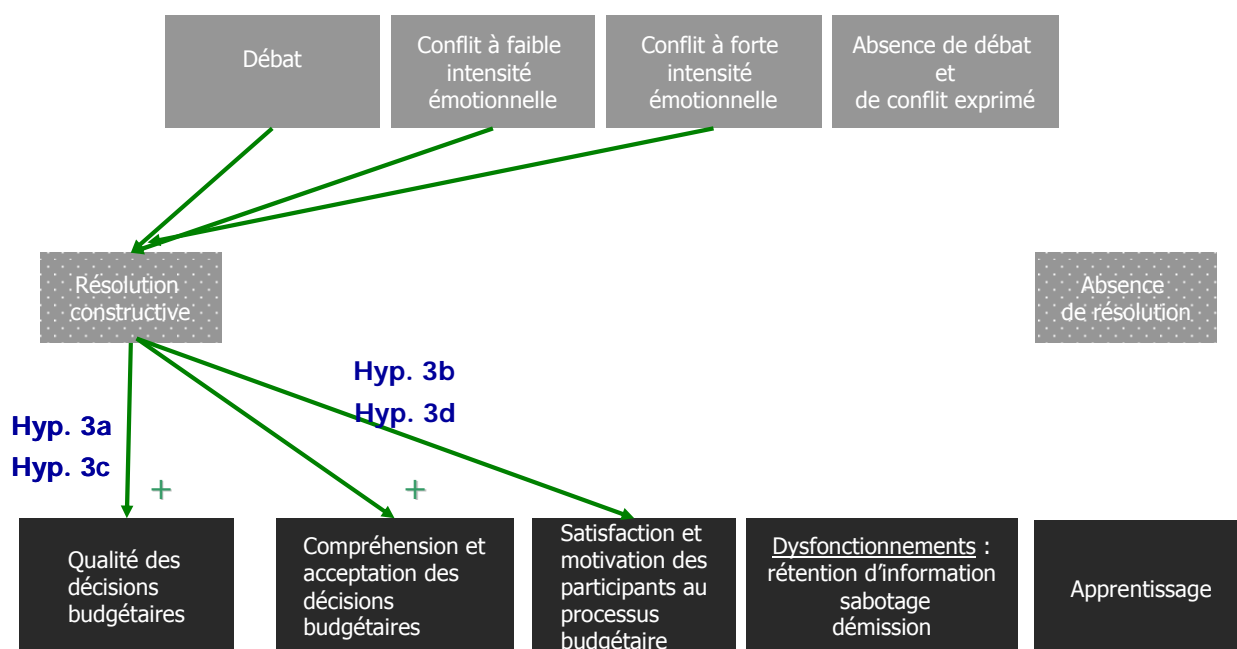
Débat

Conflit à faible intensité émotionnelle

Conflit à forte intensité émotionnelle

Absence de débat et de conflit exprimé

Résolution constructive

Absence de résolution

Hyp. 3b
Hyp. 3d

Hyp. 3a
Hyp. 3c

+

+

Qualité des décisions budgétaires

Compréhension et acceptation des décisions budgétaires

Satisfaction et motivation des participants au processus budgétaire

Dysfonctionnements : rétention d’information sabotage démission

Apprentissage